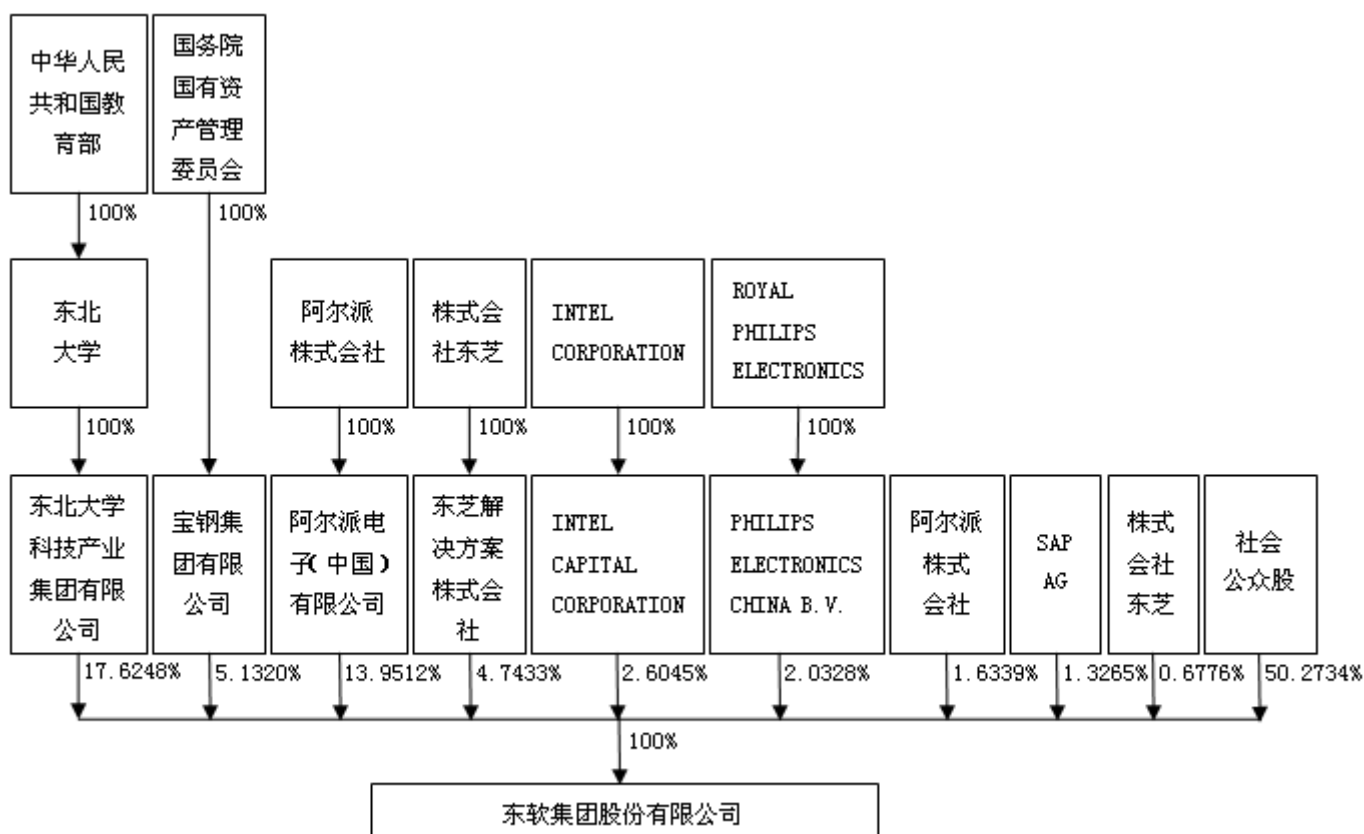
中华人民共和国教育部

国务院国有资产管理委员会

100%

100%

东北大学

阿尔派株式会社

株式会社东芝

INTEL CORPORATION

ROYAL PHILIPS ELECTRONICS

100%

100%

100%

100%

100%

东北大学科技产业集团有限公司

宝钢集团有限公司

阿尔派电子(中国)有限公司

东芝解决方案株式会社

INTEL CAPITAL CORPORATION

PHILIPS ELECTRONICS CHINA B.V.

阿尔派株式会社

SAP AG

株式会社东芝

社会公众股

17.6248%

5.1320%

13.9512%

4.7433%

2.6045%

2.0328%

1.6339%

1.3265%

0.6776%

50.2734%

100%

东软集团股份有限公司